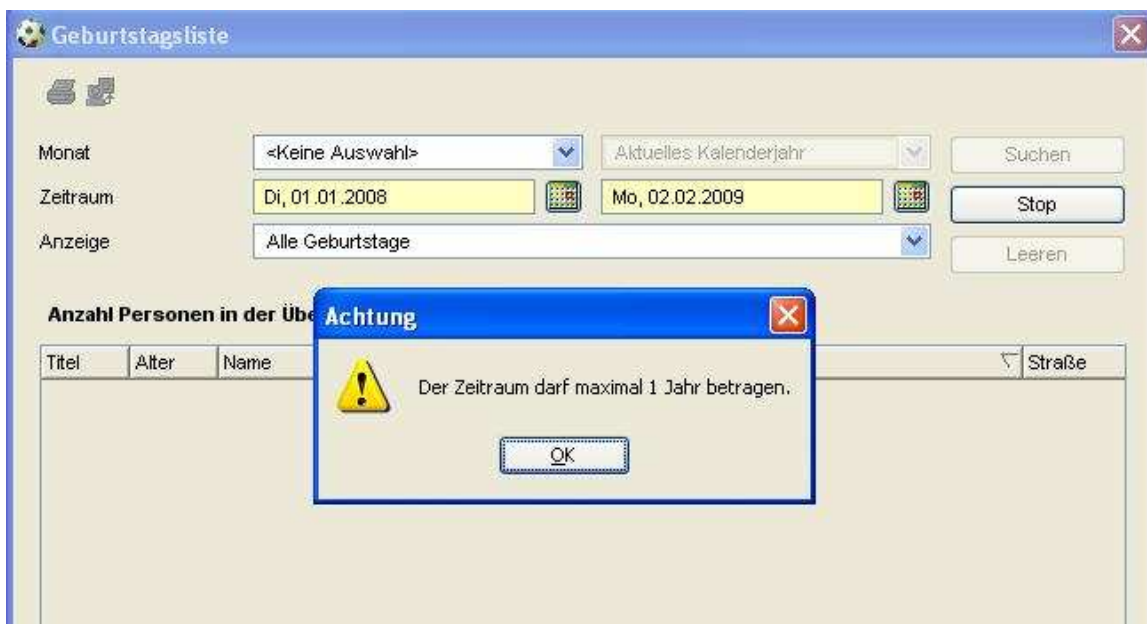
Geburtstagsliste

Monat
<Keine Auswahl>
Aktuelles Kalenderjahr
Suchen

Zeitraum
Di, 01.01.2008
Mo, 02.02.2009
Stop

Anzeige
Alle Geburtstage
Leeren

Anzahl Personen in der Übe

| Titel | Alter | Name | Straße |
|---|---|---|---|

Achtung

Der Zeitraum darf maximal 1 Jahr betragen.

OK